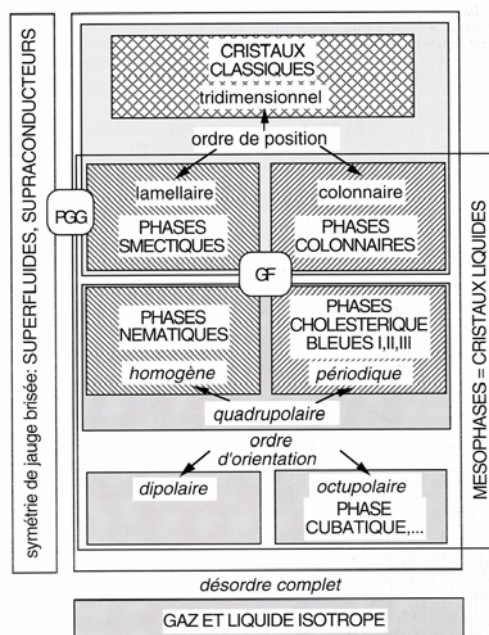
symétrie de jauge brisée: SUPERFLUIDES, SUPRACONDUCTEURS

CRISTAUX CLASSIQUES

tridimensionnel

ordre de position

PGG

lamellaire

PHASES SMECTIQUES

colonnaire

PHASES COLONNAIRES

GF

PHASES NEMATIQUES

homogène

PHASES CHOLESTERIQUE BLEUES I,II,III

périodique

quadrupolaire

ordre d'orientation

dipolaire

octupolaire

PHASE CUBATIQUE,...

MESOPHASES = CRISTAUX LIQUIDES

désordre complet

GAZ ET LIQUIDE ISOTROPE